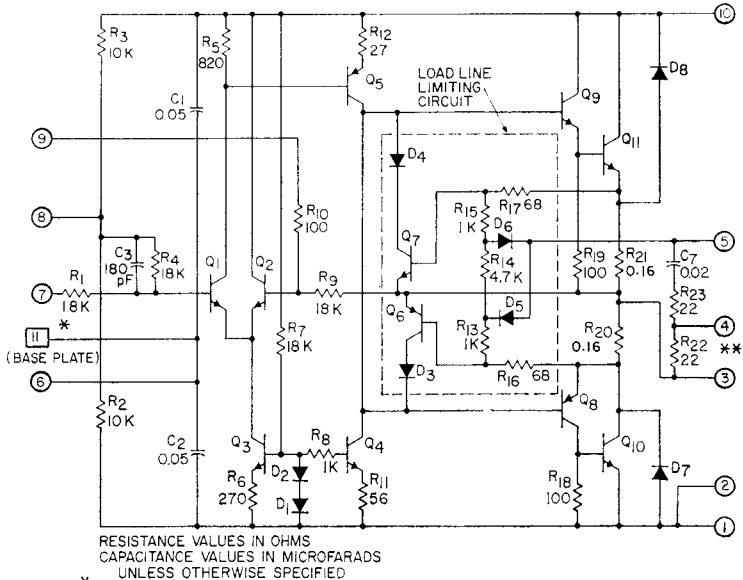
10

R3 10K

R5 820

R12 27

Q5

LOAD LINE LIMITING CIRCUIT

Q9

D8

Q11

C1 0.05

9

D4

R10 100

8

R15 1K

R17 68

Q7

D6

5

C3 180 pF

R4 18K

Q1

Q2

R14 4.7K

R19 100

R21 0.16

C7 0.02

7

R1 1.8K

R9 18K

D5

R23 22

Q6

11 *

(BASE PLATE)

R7 18K

R13 1K

R20 0.16

4

R22 22 **

6

D3

R16 68

3

R2 10K

Q8

C2 0.05

Q3

R8 1K

Q4

Q10

R6 270

D2

R11 56

D7

D1

R18 100

2

1

RESISTANCE VALUES IN OHMS
CAPACITANCE VALUES IN MICROFARADS
UNLESS OTHERWISE SPECIFIED